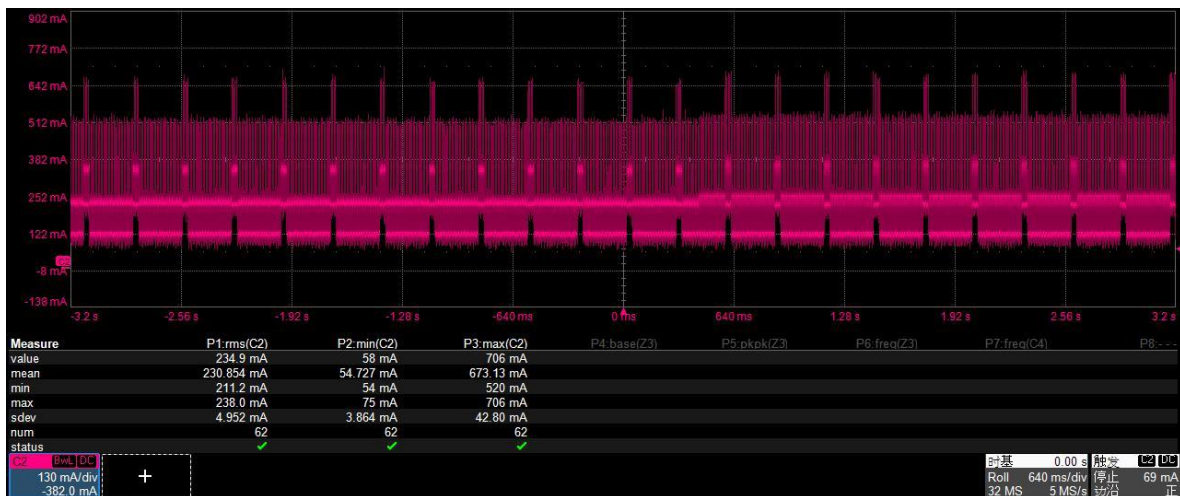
902 mA
772 mA
642 mA
512 mA
382 mA
252 mA
122 mA
C2
-8 mA
-138 mA
-3.2 s
-2.56 s
-1.92 s
-1.28 s
-640 ms
0 ms
640 ms
1.28 s
1.92 s
2.56 s
3.2 s

| Measure | P1:rms(C2) | P2:min(C2) | P3:max(C2) | P4:base(Z3) | P5:pkpk(Z3) | P6:freq(Z3) | P7:freq(C4) | P8:- - - |
|---|---|---|---|---|---|---|---|---|
| value | 234.9 mA | 58 mA | 706 mA | | | | | |
| mean | 230.854 mA | 54.727 mA | 673.13 mA | | | | | |
| min | 211.2 mA | 54 mA | 520 mA | | | | | |
| max | 238.0 mA | 75 mA | 706 mA | | | | | |
| sdev | 4.952 mA | 3.864 mA | 42.80 mA | | | | | |
| num | 62 | 62 | 62 | | | | | |
| status | ✓ | ✓ | ✓ | | | | | |

C2 BwL DC
130 mA/div
-382.0 mA
+

时基 0.00 s
Roll 640 ms/div
32 MS 5 MS/s
触发 C2 DC
停止 69 mA
边沿 正